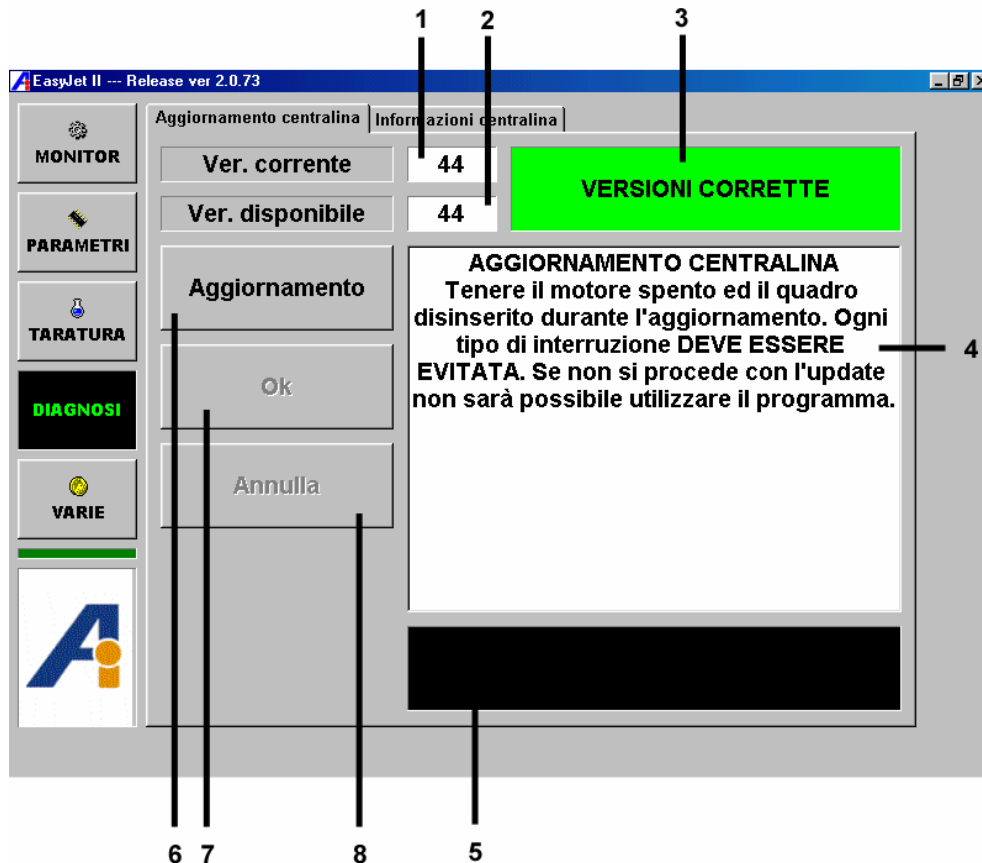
1 2 3

EasyJet II --- Release ver 2.0.73

MONITOR

PARAMETRI

TARATURA

DIAGNOSI

VARIE

Aggiornamento centralina | Informazioni centralina

Ver. corrente 44

Ver. disponibile 44

VERSIONI CORRETTE

Aggiornamento

Ok

Annulla

AGGIORNAMENTO CENTRALINA
Tenere il motore spento ed il quadro disinserito durante l'aggiornamento. Ogni tipo di interruzione DEVE ESSERE EVITATA. Se non si procede con l'update non sarà possibile utilizzare il programma.

4

6 7 8 5